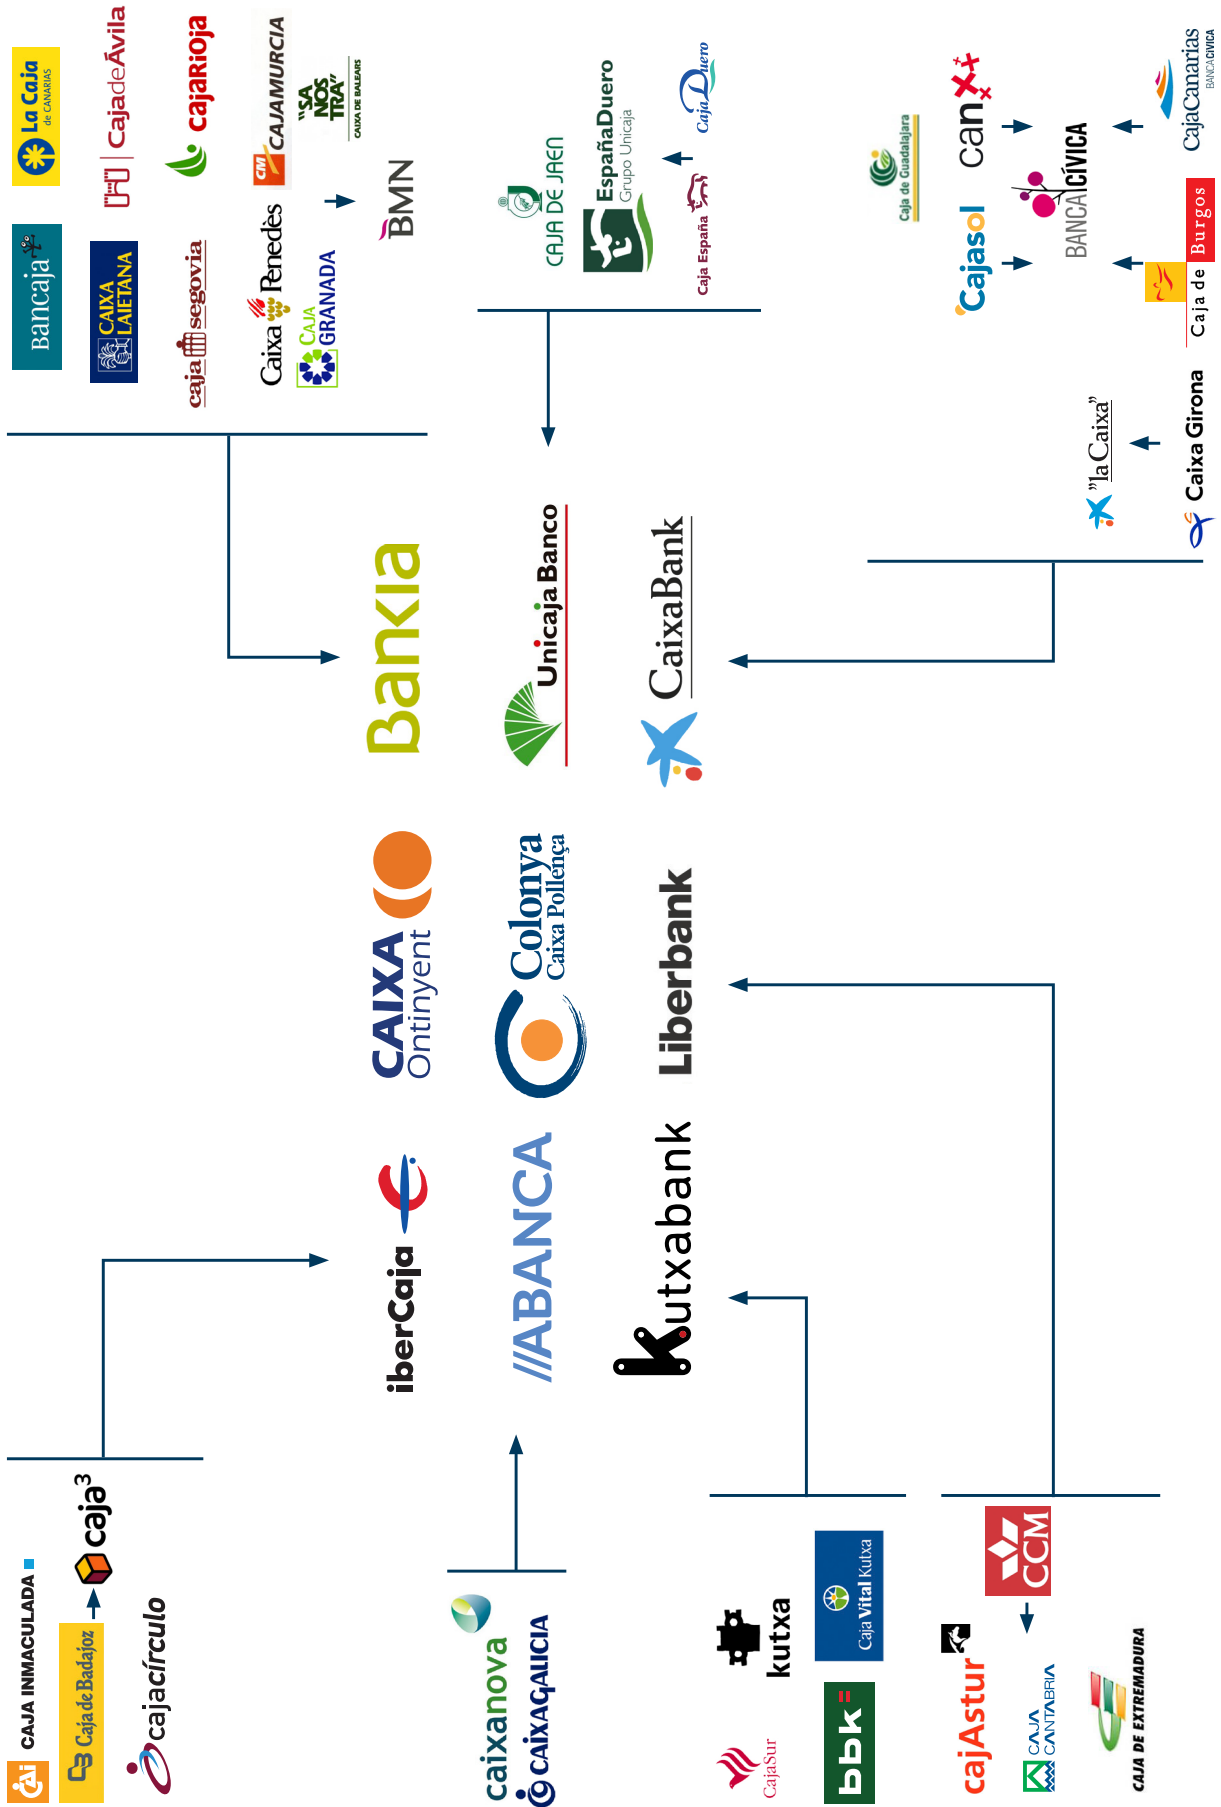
La Caja de CANARIAS

Bancaja

Caja de Ávila

CAIXA LAIETANA

cajaRioja

caja segovia

CAJAMURCIA

"SA NOSTRA" CAIXA DE BALEARS

Caixa Penedès

CAJA GRANADA

BMN

CAJA DE JAEN

EspañaDuero Grupo Unicaja

Caja Duero

Caja España

Caja de Guadalajara

Cajasol

can

BANCA CÍVICA

CajaCanarias BANCA CÍVICA

Caja de Burgos

"la Caixa"

Caixa Girona

Bankia

Unicaja Banco

CaixaBank

CAIXA Ontinyent

Colonya Caixa Pollença

Liberbank

iberCaja

//ABANCA

Kutxabank

CAJA INMACULADA

Caja de Badajoz

caja³

cajacírculo

caixanova

CAIXAGALICIA

kutxa

Caja Vital Kutxa

bbk

CajaSur

CCM

cajAstur

CAJA CANTABRIA

CAJA DE EXTREMADURA